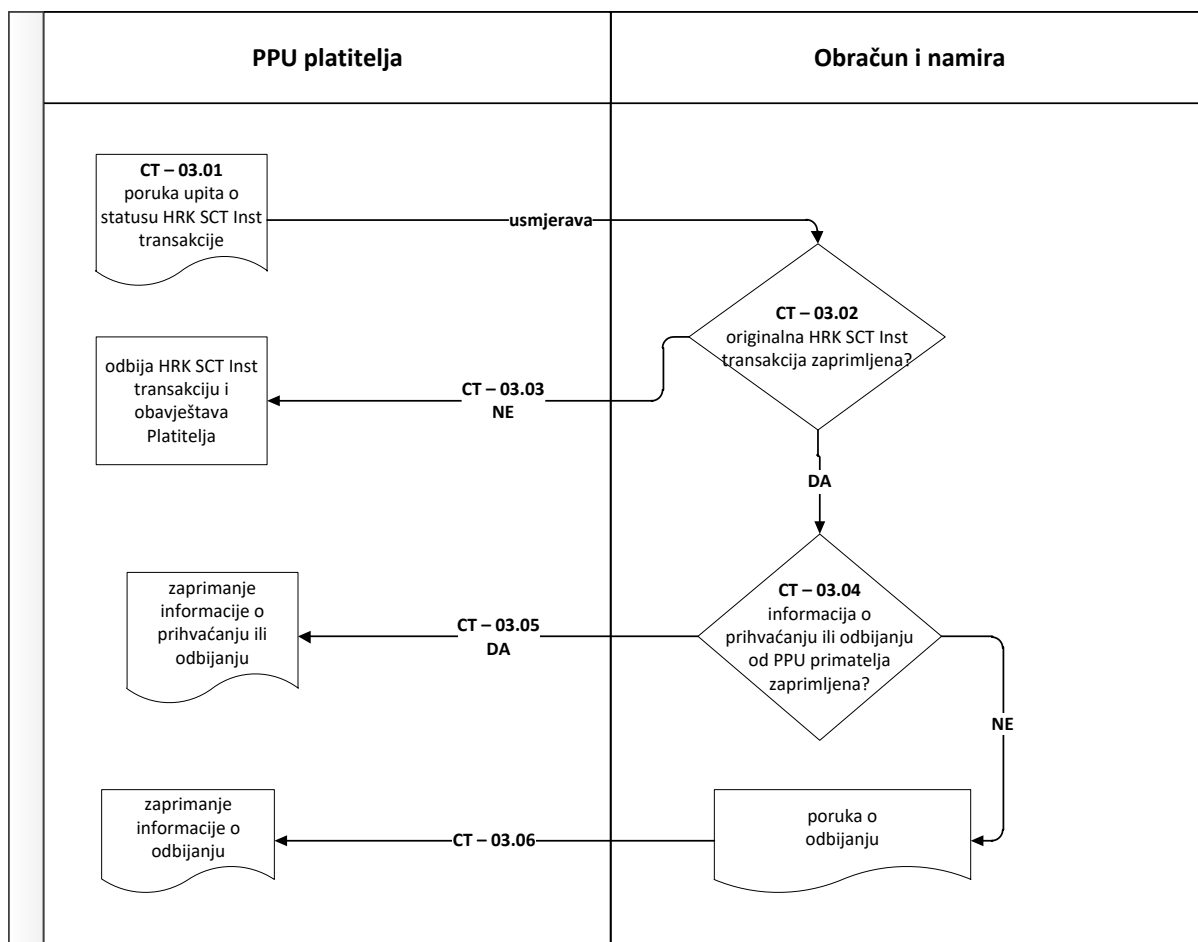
PPU platitelja

Obračun i namira

CT – 03.01
poruka upita o statusu HRK SCT Inst transakcije

usmjerava

CT – 03.02
originalna HRK SCT Inst transakcija zaprimljena?

odbija HRK SCT Inst transakciju i obavještava Platitelja

CT – 03.03
NE

DA

CT – 03.04
informacija o prihvaćanju ili odbijanju od PPU primatelja zaprimljena?

zaprimanje informacije o prihvaćanju ili odbijanju

CT – 03.05
DA

NE

zaprimanje informacije o odbijanju

CT – 03.06

poruka o odbijanju